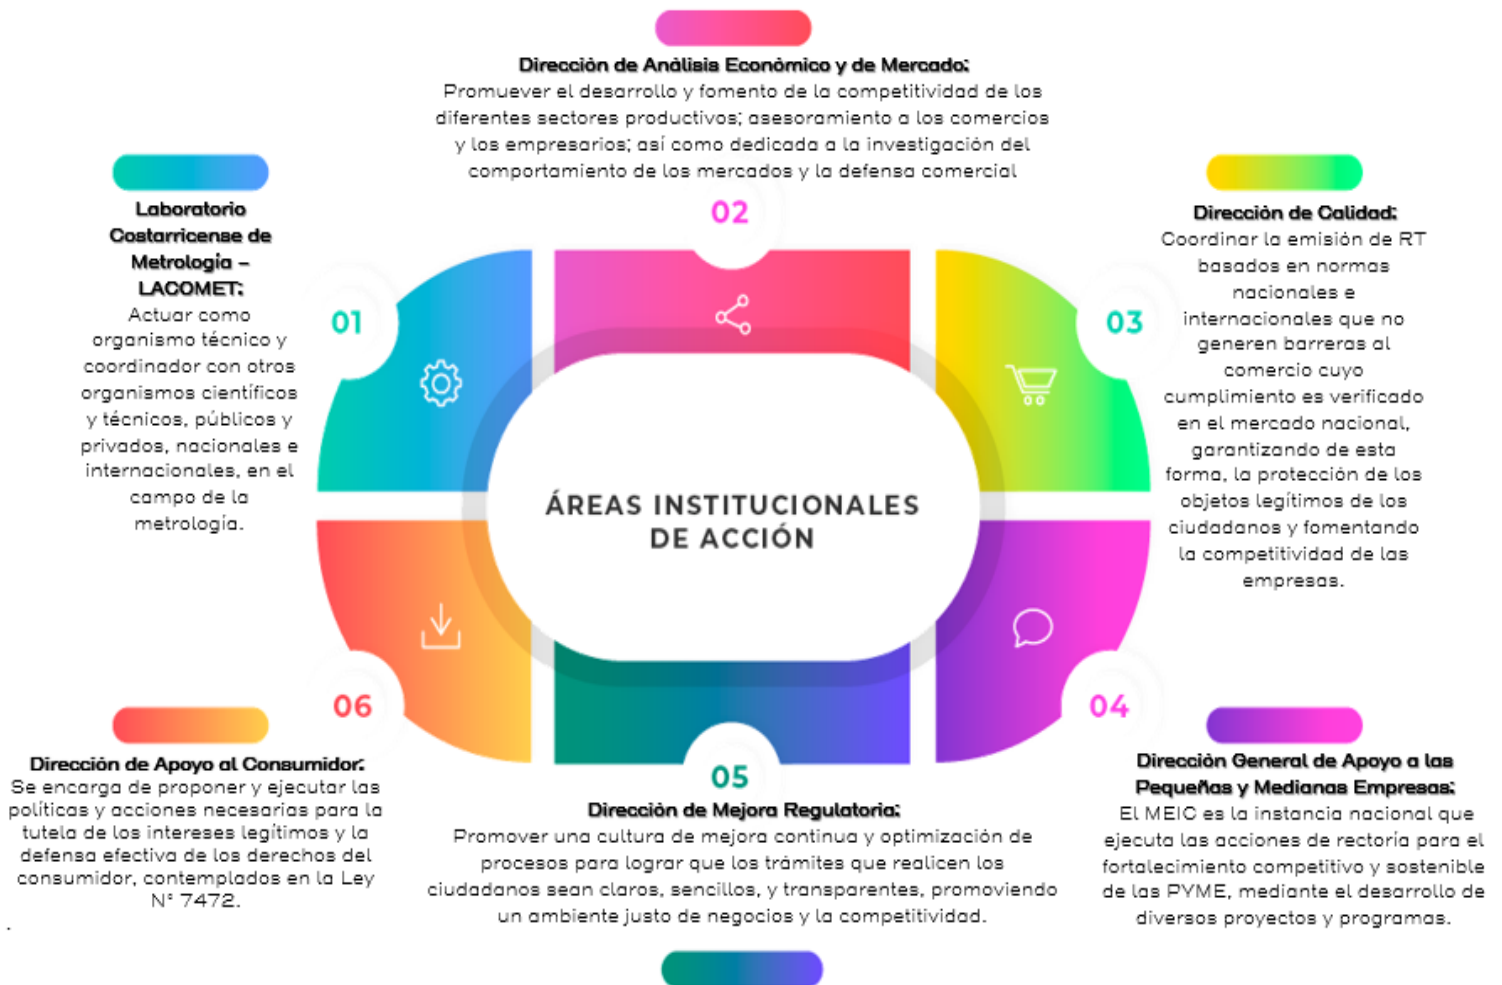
Dirección de Análisis Económico y de Mercado:
Promuever el desarrollo y fomento de la competitividad de los diferentes sectores productivos; asesoramiento a los comercios y los empresarios; así como dedicada a la investigación del comportamiento de los mercados y la defensa comercial

02

Laboratorio Costarricense de Metrología – LACOMET:
Actuar como organismo técnico y coordinador con otros organismos científicos y técnicos, públicos y privados, nacionales e internacionales, en el campo de la metrología.

01

Dirección de Calidad:
Coordinar la emisión de RT basados en normas nacionales e internacionales que no generen barreras al comercio cuyo cumplimiento es verificado en el mercado nacional, garantizando de esta forma, la protección de los objetos legítimos de los ciudadanos y fomentando la competitividad de las empresas.

03

ÁREAS INSTITUCIONALES DE ACCIÓN

06

04

Dirección de Apoyo al Consumidor:
Se encarga de proponer y ejecutar las políticas y acciones necesarias para la tutela de los intereses legítimos y la defensa efectiva de los derechos del consumidor, contemplados en la Ley N° 7472.

05
Dirección de Mejora Regulatoria:
Promover una cultura de mejora continua y optimización de procesos para lograr que los trámites que realicen los ciudadanos sean claros, sencillos, y transparentes, promoviendo un ambiente justo de negocios y la competitividad.

Dirección General de Apoyo a las Pequeñas y Medianas Empresas:
El MEIC es la instancia nacional que ejecuta las acciones de rectoría para el fortalecimiento competitivo y sostenible de las PYME, mediante el desarrollo de diversos proyectos y programas.